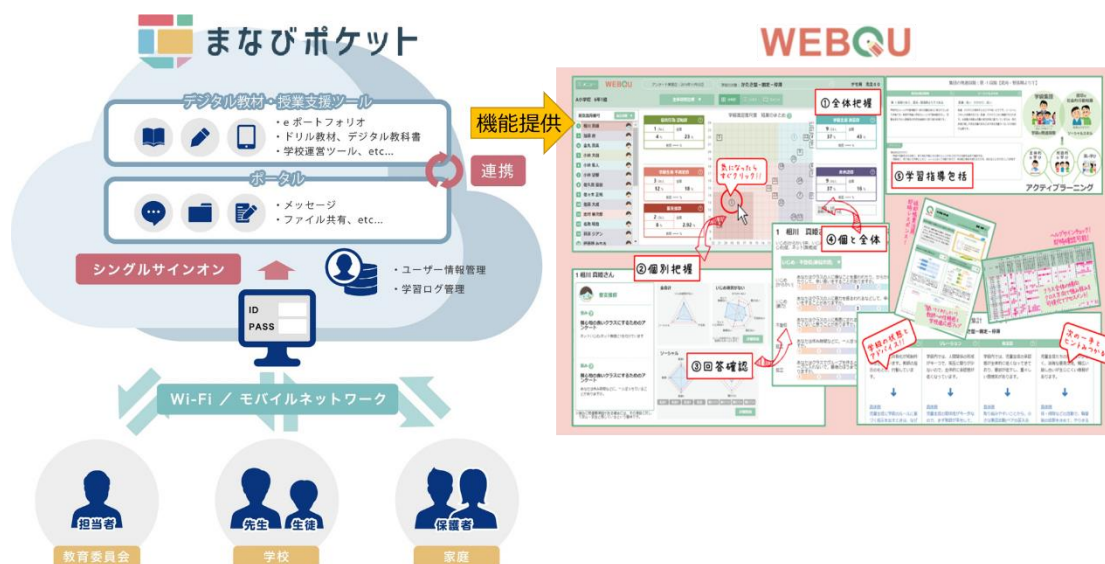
まなびポケット

デジタル教材・授業支援ツール
・eポートフォリオ
・ドリル教材、デジタル教科書
・学校運営ツール、etc...

連携

ポータル
・メッセージ
・ファイル共有、etc...

シングルサインオン

・ユーザー情報管理
・学習ログ管理

ID
PASS

Wi-Fi / モバイルネットワーク

担当者
教育委員会

先生 生徒
学校

保護者
家庭

WEBQU

機能提供

WEBQU

①全体把握

気になったらすぐクリック!!

④個と全体

②個別把握

③回答確認

⑤学習指導を核

アクティブラーニング

1 相川 真緒さん

学級の状態をアドバイス!

次の一手をヒントみつかる

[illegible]